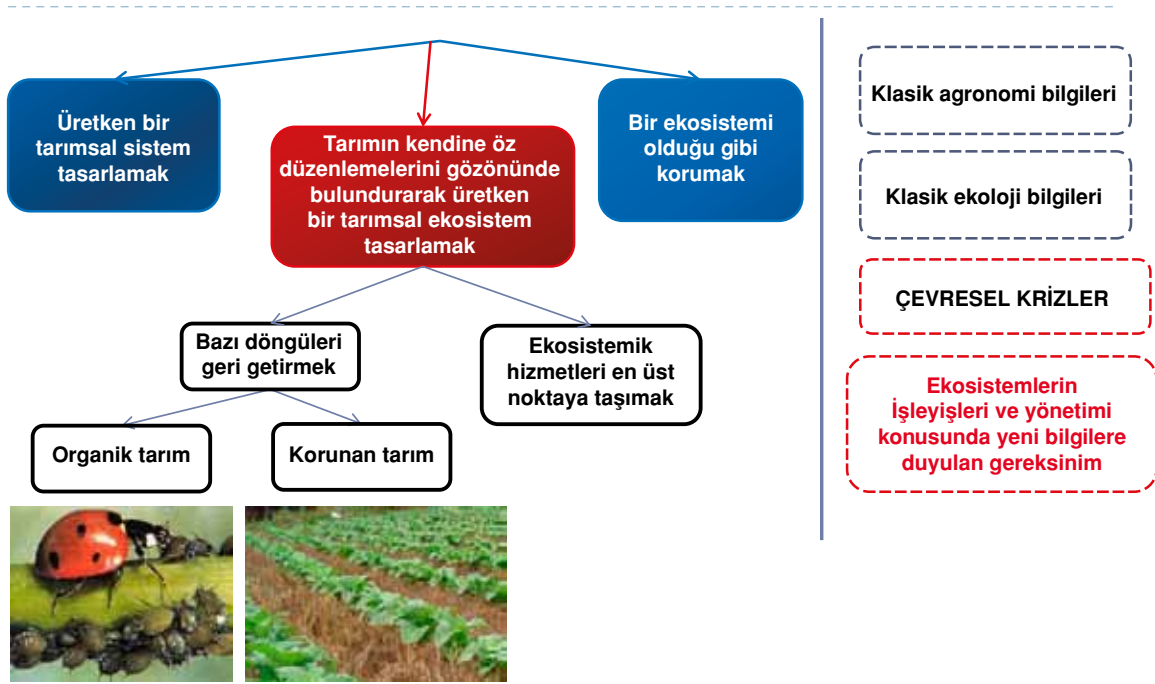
Üretken bir tarımsal sistem tasarlamak

Tarımın kendine öz düzenlemelerini gözönünde bulundurarak üretken bir tarımsal ekosistem tasarlamak

Bir ekosistemi olduğu gibi korumak

Bazı döngüleri geri getirmek

Ekosistemik hizmetleri en üst noktaya taşımak

Organik tarım

Korunan tarım

Klasik agronomi bilgileri

Klasik ekoloji bilgileri

ÇEVRESEL KRİZLER

Ekosistemlerin İşleyişleri ve yönetimi konusunda yeni bilgilere duyulan gereksinim